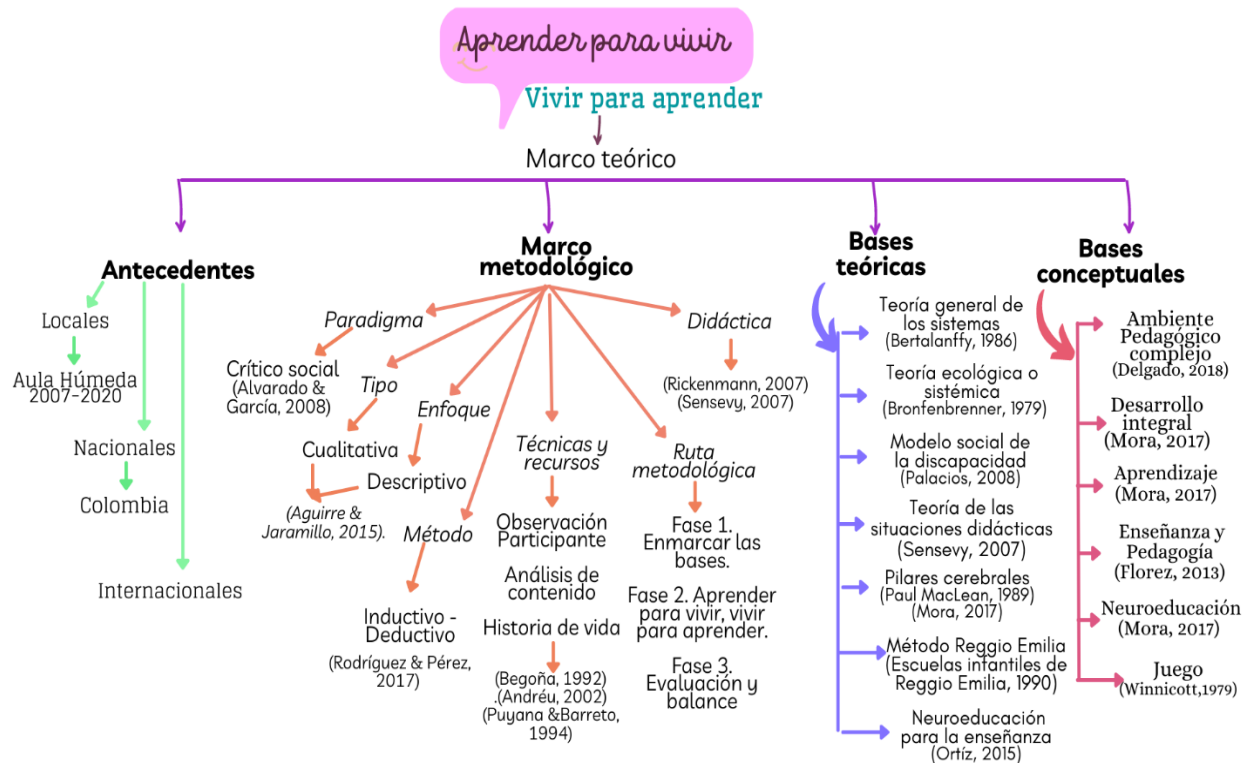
Aprender para vivir
Vivir para aprender

Marco teórico

Antecedentes

Locales

Aula Húmeda 2007-2020

Nacionales

Colombia

Internacionales

Marco metodológico

Paradigma

Crítico social (Alvarado & García, 2008)

Tipo

Cualitativa

Enfoque

Descriptivo

(Aguirre & Jaramillo, 2015).

Método

Inductivo - Deductivo

(Rodríguez & Pérez, 2017)

Técnicas y recursos

Observación Participante

Análisis de contenido

Historia de vida

(Begoña, 1992) .(Andréu, 2002) (Puyana &Barreto, 1994)

Didáctica

(Rickenmann, 2007) (Sensevy, 2007)

Ruta metodológica

Fase 1. Enmarcar las bases.

Fase 2. Aprender para vivir, vivir para aprender.

Fase 3. Evaluación y balance

Bases teóricas

Teoría general de los sistemas (Bertalanffy, 1986)

Teoría ecológica o sistémica (Bronfenbrenner, 1979)

Modelo social de la discapacidad (Palacios, 2008)

Teoría de las situaciones didácticas (Sensevy, 2007)

Pilares cerebrales (Paul MacLean, 1989) (Mora, 2017)

Método Reggio Emilia (Escuelas infantiles de Reggio Emilia, 1990)

Neuroeducación para la enseñanza (Ortíz, 2015)

Bases conceptuales

Ambiente Pedagógico complejo (Delgado, 2018)

Desarrollo integral (Mora, 2017)

Aprendizaje (Mora, 2017)

Enseñanza y Pedagogía (Florez, 2013)

Neuroeducación (Mora, 2017)

Juego (Winnicott,1979)